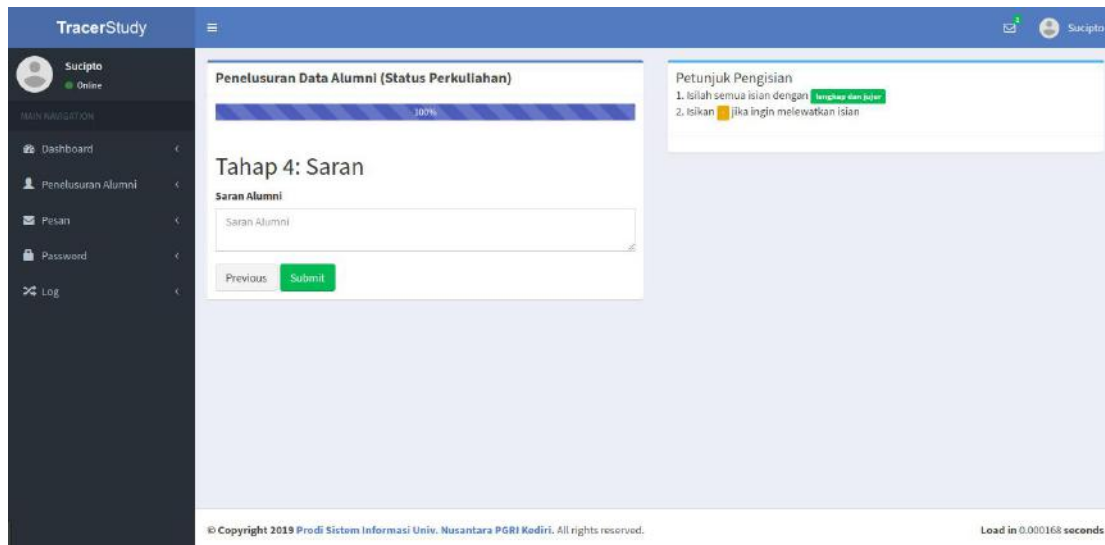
TracerStudy

Sucipto

Sucipto
Online

MAIN NAVIGATION

Dashboard

Penelusuran Alumni

Pesan

Password

Log

Penelusuran Data Alumni (Status Perkuliahan)

100%

Tahap 4: Saran

Saran Alumni

Saran Alumni

Previous Submit

Petunjuk Pengisian

1. Isilah semua isian dengan lengkap dan jujur

2. Isikan - jika ingin melewatkan isian

© Copyright 2019 Prodi Sistem Informasi Univ. Nusantara PGRI Kediri. All rights reserved.

Load in 0.000168 seconds